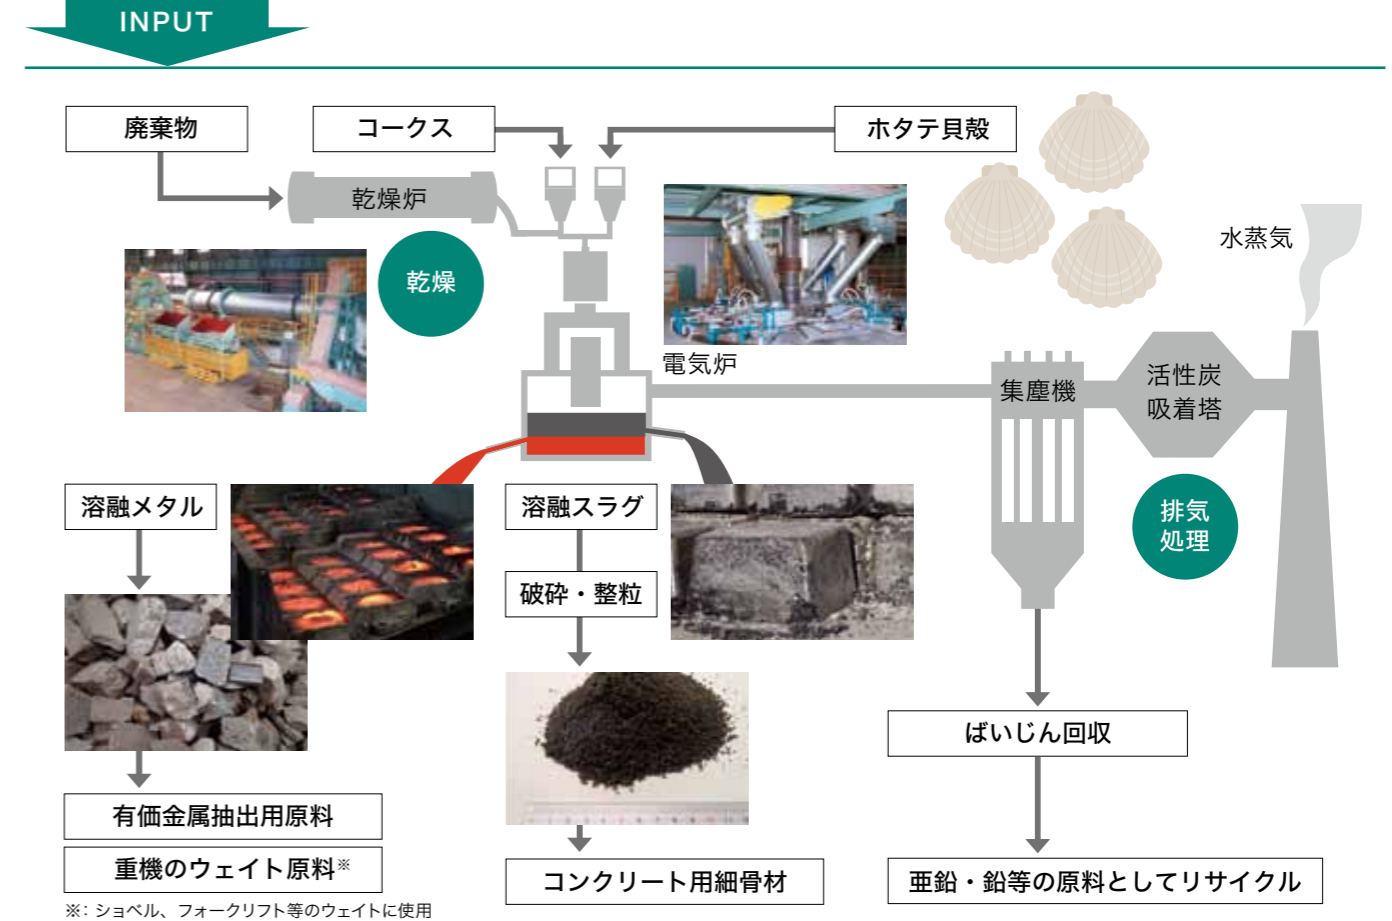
INPUT

廃棄物

コークス

ホタテ貝殻

乾燥炉

乾燥

電気炉

水蒸気

集塵機

活性炭
吸着塔

排気
処理

溶融メタル

溶融スラグ

破砕・整粒

ばいじん回収

有価金属抽出用原料

重機のウェイト原料※

コンクリート用細骨材

亜鉛・鉛等の原料としてリサイクル

※: ショベル、フォークリフト等のウェイトに使用